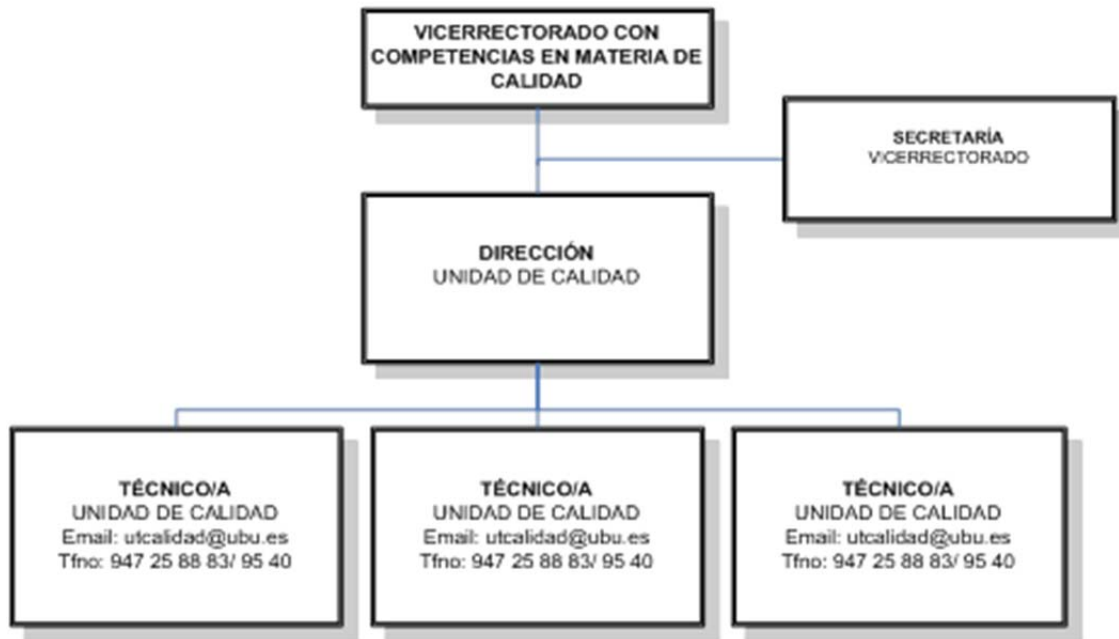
VICERRECTORADO CON COMPETENCIAS EN MATERIA DE CALIDAD

SECRETARÍA
VICERRECTORADO

DIRECCIÓN
UNIDAD DE CALIDAD

TÉCNICO/A
UNIDAD DE CALIDAD
Email: utcalidad@ubu.es
Tfno: 947 25 88 83/ 95 40

TÉCNICO/A
UNIDAD DE CALIDAD
Email: utcalidad@ubu.es
Tfno: 947 25 88 83/ 95 40

TÉCNICO/A
UNIDAD DE CALIDAD
Email: utcalidad@ubu.es
Tfno: 947 25 88 83/ 95 40